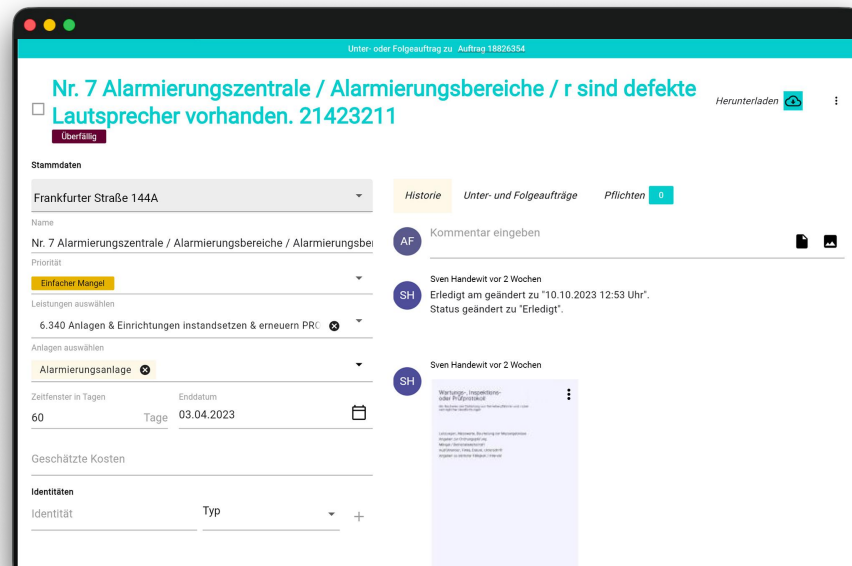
Unter- oder Folgeauftrag zu Auftrag 18826354

Nr. 7 Alarmierungszentrale / Alarmierungsbereiche / r sind defekte Lautsprecher vorhanden. 21423211

Überfällig

Herunterladen

Stammdaten

Frankfurter Straße 144A

Name

Nr. 7 Alarmierungszentrale / Alarmierungsbereiche / Alarmierungsbe

Priorität

Einfacher Mangel

Leistungen auswählen

6.340 Anlagen & Einrichtungen instandsetzen & erneuern PRC

Anlagen auswählen

Alarmierungsanlage

Zeitfenster in Tagen

60 Tage

Enddatum

03.04.2023

Geschätzte Kosten

Identitäten

Identität

Typ

+

Historie

Unter- und Folgeaufträge

Pflichten 0

AF

Kommentar eingeben

SH

Sven Handewit vor 2 Wochen

Erledigt am geändert zu "10.10.2023 12:53 Uhr".
Status geändert zu "Erledigt".

SH

Sven Handewit vor 2 Wochen

Wartungs-, Inspektions- oder Prüfprotokoll

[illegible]